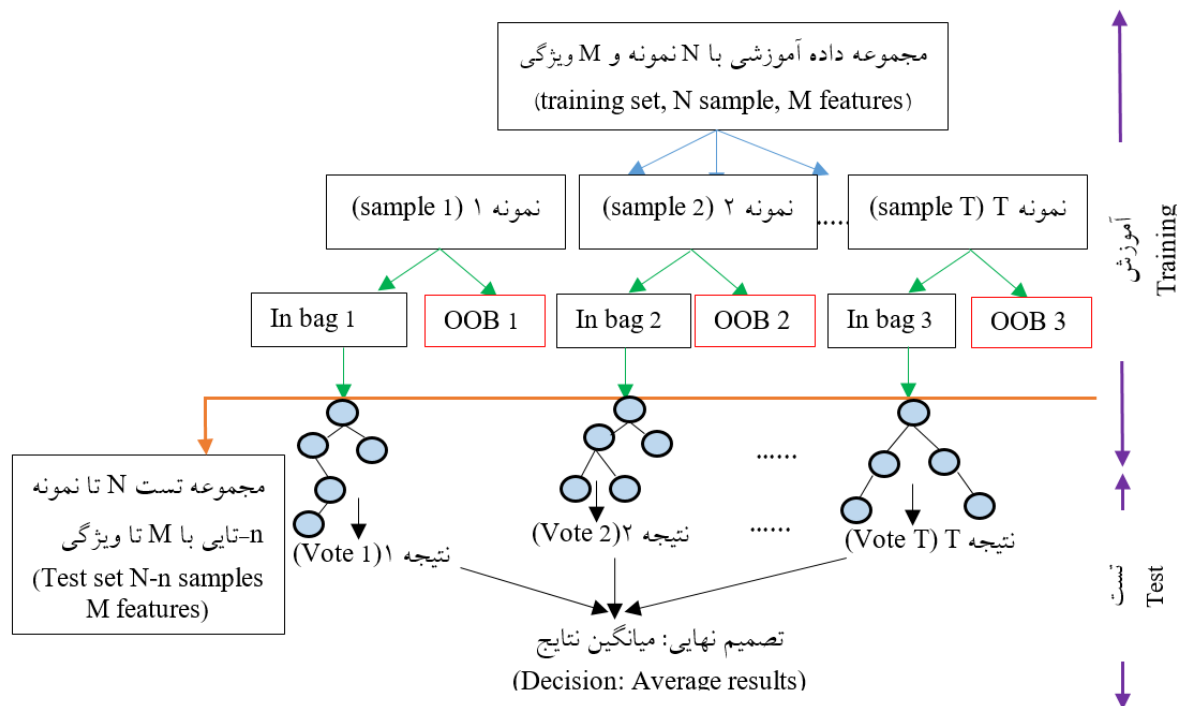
مجموعه داده آموزشی با N نمونه و M ویژگی
(training set, N sample, M features)

نمونه ۱ (sample 1)

نمونه ۲ (sample 2)

.....

نمونه T (sample T)

آموزش
Training

In bag 1

OOB 1

In bag 2

OOB 2

In bag 3

OOB 3

مجموعه تست N تا نمونه n-تایی با M تا ویژگی
(Test set N-n samples M features)

......

نتیجه ۱(Vote 1)

نتیجه ۲(Vote 2)

......

نتیجه T (Vote T)

تست
Test

تصمیم نهایی: میانگین نتایج
(Decision: Average results)